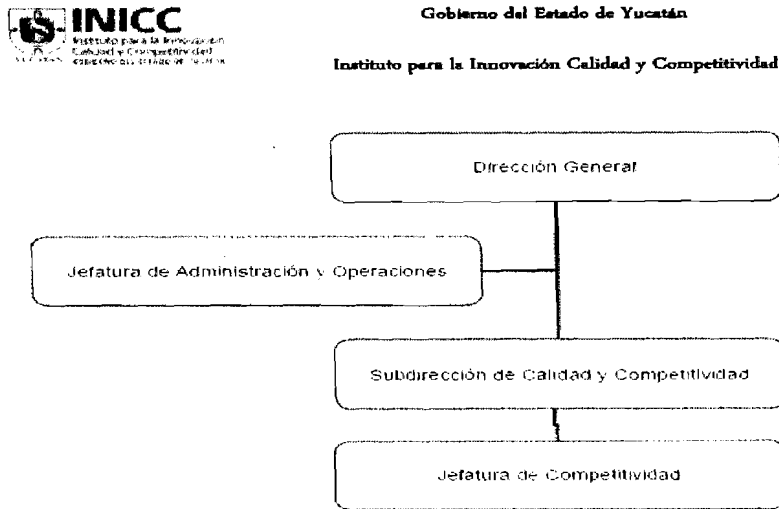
INICC
Instituto para la Innovación Calidad y Competitividad
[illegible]

Gobierno del Estado de Yucatán

Instituto para la Innovación Calidad y Competitividad

Dirección General

Jefatura de Administración y Operaciones

Subdirección de Calidad y Competitividad

Jefatura de Competitividad